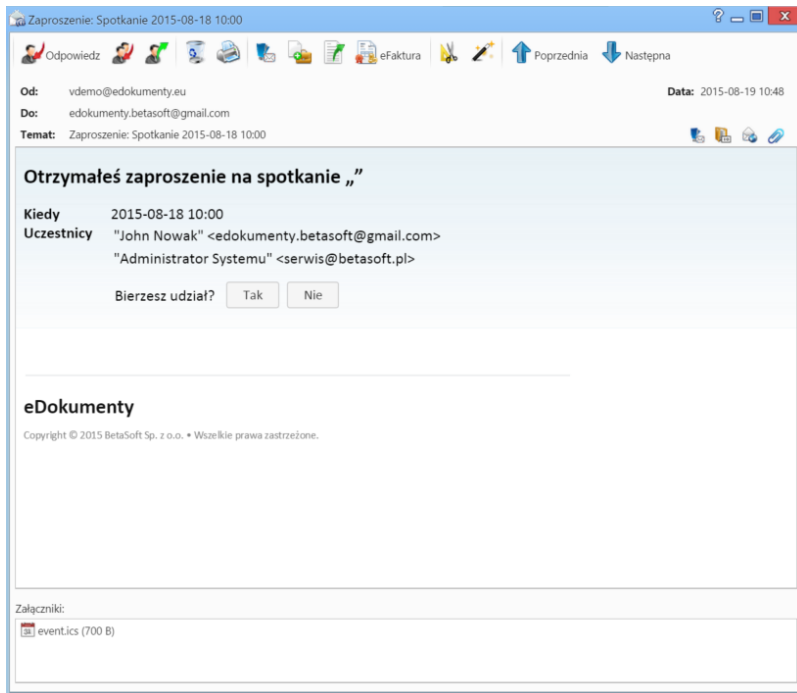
Zaproszenie: Spotkanie 2015-08-18 10:00

Odpowiedz eFaktura Poprzednia Następna

Od: vdemo@edokumenty.eu
Data: 2015-08-19 10:48
Do: edokumenty.betasoft@gmail.com
Temat: Zaproszenie: Spotkanie 2015-08-18 10:00

Otrzymałeś zaproszenie na spotkanie „”

Kiedy 2015-08-18 10:00
Uczestnicy "John Nowak" <edokumenty.betasoft@gmail.com>
"Administrator Systemu" <serwis@betasoft.pl>

Bierzesz udział? Tak Nie

eDokumenty

Copyright © 2015 BetaSoft Sp. z o.o. • Wszelkie prawa zastrzeżone.

Załączniki:
event.ics (700 B)